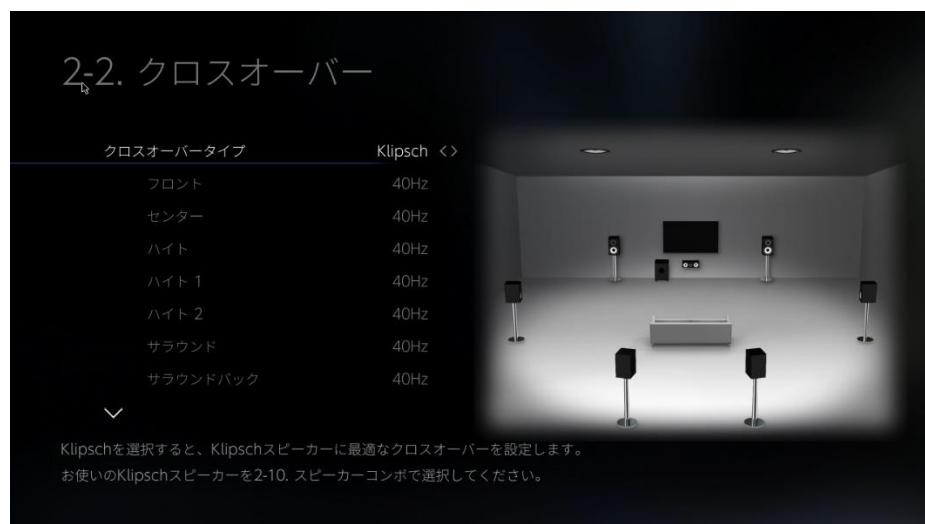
2-2. クロスオーバー

| クロスオーバータイプ | Klipsch <> |
|---|---|
| フロント | 40Hz |
| センター | 40Hz |
| ハイト | 40Hz |
| ハイト 1 | 40Hz |
| ハイト 2 | 40Hz |
| サラウンド | 40Hz |
| サラウンドバック | 40Hz |

Klipschを選択すると、Klipschスピーカーに最適なクロスオーバーを設定します。
お使いのKlipschスピーカーを2-10. スピーカーコンボで選択してください。